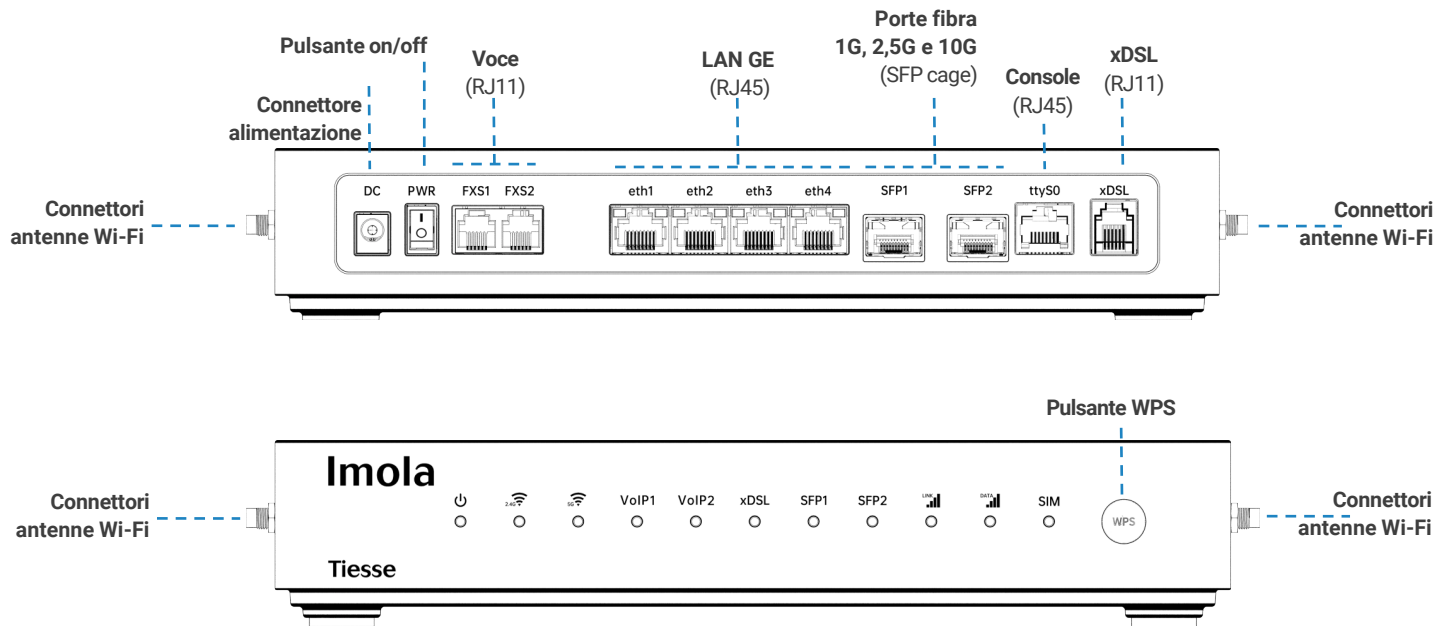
Pulsante on/off

Connettore alimentazione

Voce
(RJ11)

LAN GE
(RJ45)

Porte fibra
1G, 2,5G e 10G
(SFP cage)

Console
(RJ45)

xDSL
(RJ11)

Connettori antenne Wi-Fi

DC PWR FXS1 FXS2 eth1 eth2 eth3 eth4 SFP1 SFP2 ttyS0 xDSL

Connettori antenne Wi-Fi

Pulsante WPS

Imola

Connettori antenne Wi-Fi

2.4G 5G VoIP1 VoIP2 xDSL SFP1 SFP2 LINK DATA SIM

WPS

Connettori antenne Wi-Fi

Tiesse